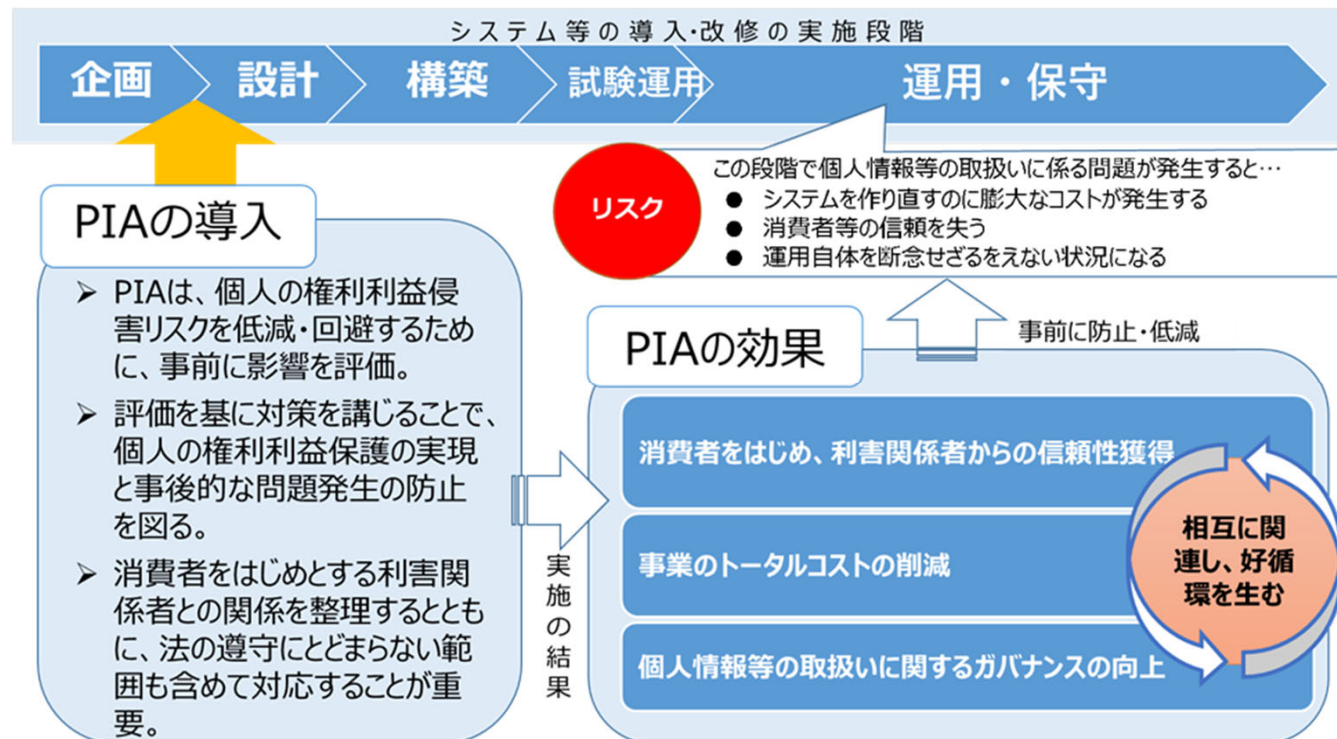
システム等の導入・改修の実施段階

企画 設計 構築 試験運用 運用・保守

リスク

この段階で個人情報等の取扱いに係る問題が発生すると…
● システムを作り直すのに膨大なコストが発生する
● 消費者等の信頼を失う
● 運用自体を断念せざるをえない状況になる

PIAの導入

➢ PIAは、個人の権利利益侵害リスクを低減・回避するために、事前に影響を評価。

➢ 評価を基に対策を講じることで、個人の権利利益保護の実現と事後的な問題発生の防止を図る。

➢ 消費者をはじめとする利害関係者との関係を整理するとともに、法の遵守にとどまらない範囲も含めて対応することが重要。

実施の結果

事前に防止・低減

PIAの効果

消費者をはじめ、利害関係者からの信頼性獲得

事業のトータルコストの削減

個人情報等の取扱いに関するガバナンスの向上

相互に関連し、好循環を生む